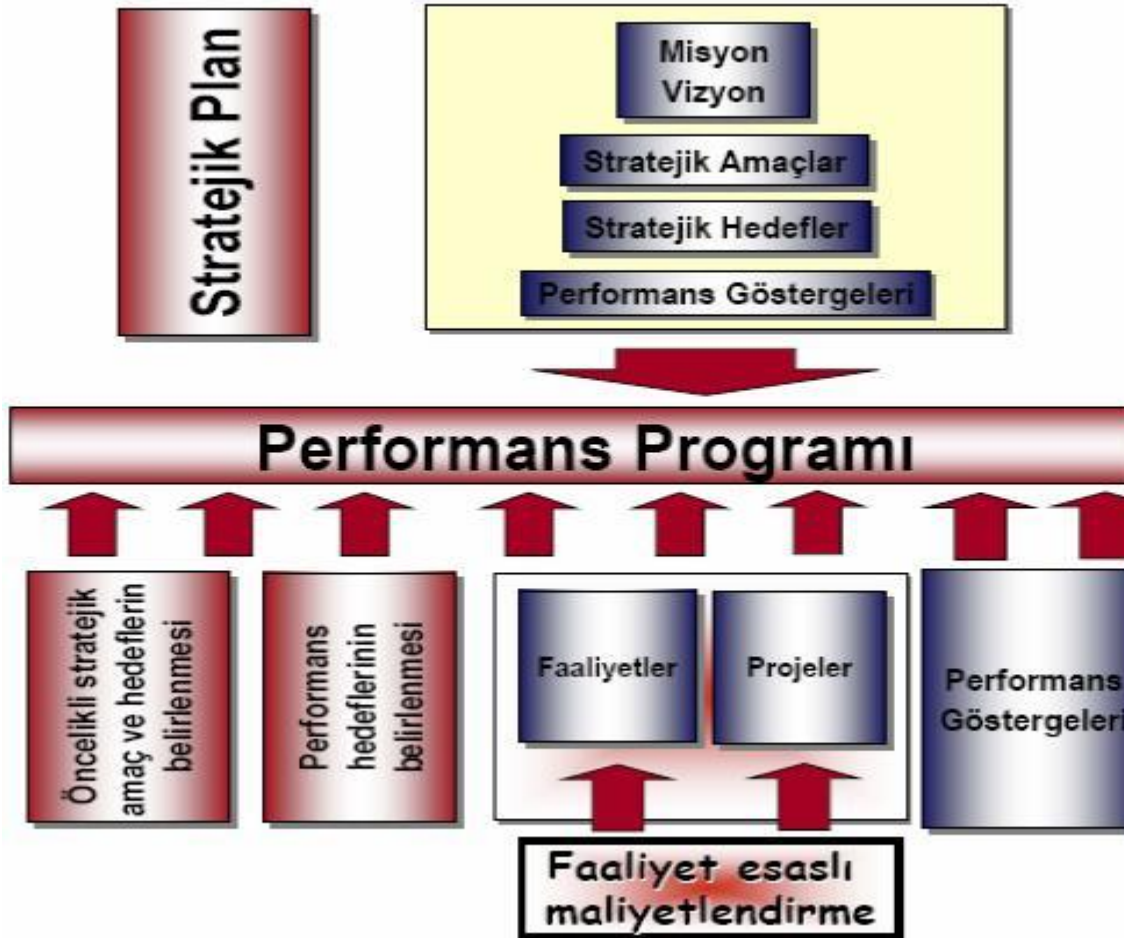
Stratejik Plan

Misyon
Vizyon

Stratejik Amaçlar

Stratejik Hedefler

Performans Göstergeleri

Performans Programı

Öncelikli stratejik amaç ve hedeflerin belirlenmesi

Performans hedeflerinin belirlenmesi

Faaliyetler

Projeler

Performans Göstergeleri

Faaliyet esaslı maliyetlendirme